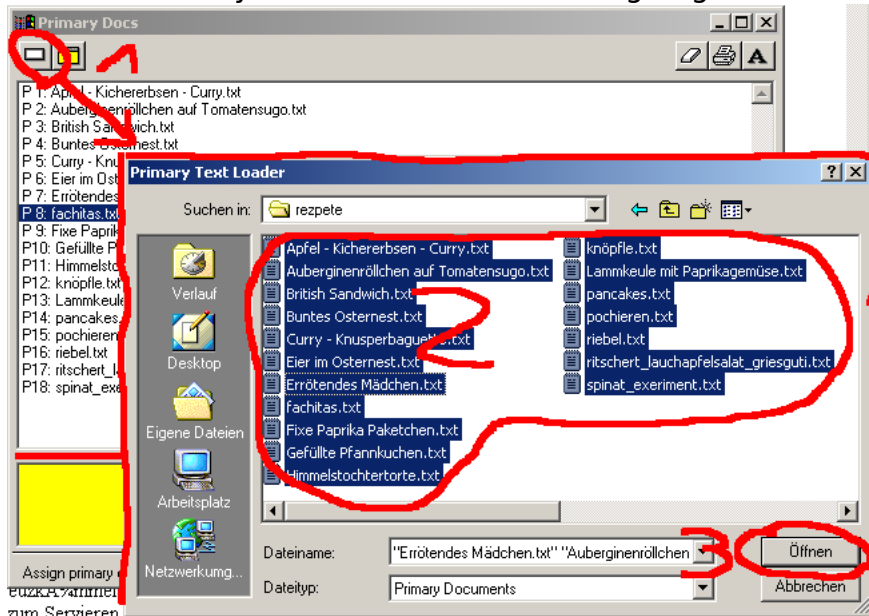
Primary Docs

P 1: Apfel - Kichererbsen - Curry.txt
P 2: Auberginenröllchen auf Tomatensugo.txt
P 3: British Sandwich.txt
P 4: Buntes Osternest.txt
P 5: Curry - Knu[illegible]
P 6: Eier im Ost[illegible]
P 7: Errötendes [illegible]
P 8: fachitas.txt
P 9: Fixe Paprik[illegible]
P10: Gefüllte P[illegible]
P11: Himmelsto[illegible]
P12: knöpfle.txt
P13: Lammkeule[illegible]
P14: pancakes.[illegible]
P15: pochieren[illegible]
P16: riebel.txt
P17: ritschert_l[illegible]
P18: spinat_exe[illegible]

Assign primary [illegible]

Primary Text Loader

Suchen in: rezpete

Verlauf
Desktop
Eigene Dateien
Arbeitsplatz
Netzwerkumg...

Apfel - Kichererbsen - Curry.txt
Auberginenröllchen auf Tomatensugo.txt
British Sandwich.txt
Buntes Osternest.txt
Curry - Knusperbaguette.txt
Eier im Osternest.txt
Errötendes Mädchen.txt
fachitas.txt
Fixe Paprika Paketchen.txt
Gefüllte Pfannkuchen.txt
Himmelstochtertorte.txt
knöpfle.txt
Lammkeule mit Paprikagemüse.txt
pancakes.txt
pochieren.txt
riebel.txt
ritschert_lauchapfelsalat_griesguti.txt
spinat_exeriment.txt

Dateiname: "Errötendes Mädchen.txt" "Auberginenröllchen
Dateityp: Primary Documents

Öffnen
Abbrechen

1
2
3